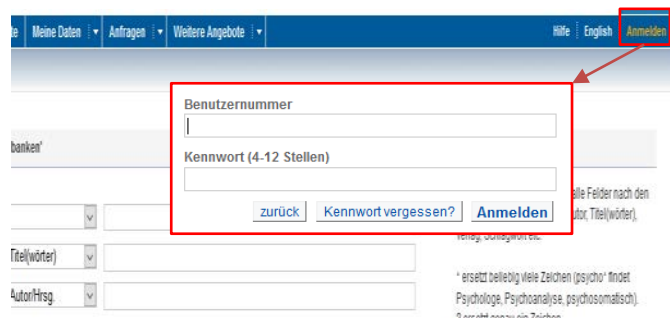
te | Meine Daten | Anfragen | Weitere Angebote | Hilfe | English | Anmelden

Benutzernummer

Kennwort (4-12 Stellen)

zurück | Kennwort vergessen? | Anmelden

banken"

alle Felder nach den Autor, Titel(wörter), Verlag, Schlagwort etc.

Titel(wörter)

Autor/Hrsg.

* ersetzt beliebig viele Zeichen (psycho* findet Psychologe, Psychoanalyse, psychosomatisch). ? ersetzt genau ein Zeichen